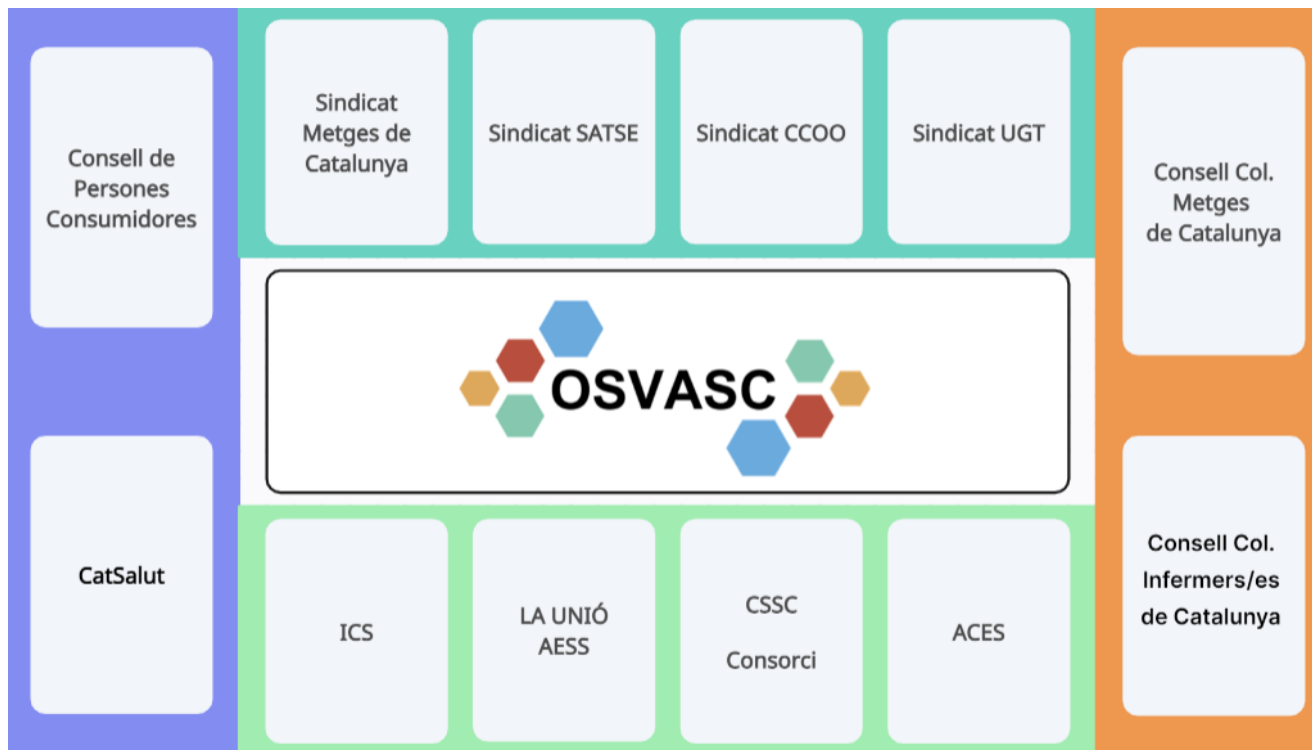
Consell de Persones Consumidores

CatSalut

Sindicat Metges de Catalunya

Sindicat SATSE

Sindicat CCOO

Sindicat UGT

OSVASC

ICS

LA UNIÓ AESS

CSSC

Consorci

ACES

Consell Col. Metges de Catalunya

Consell Col. Infermers/es de Catalunya